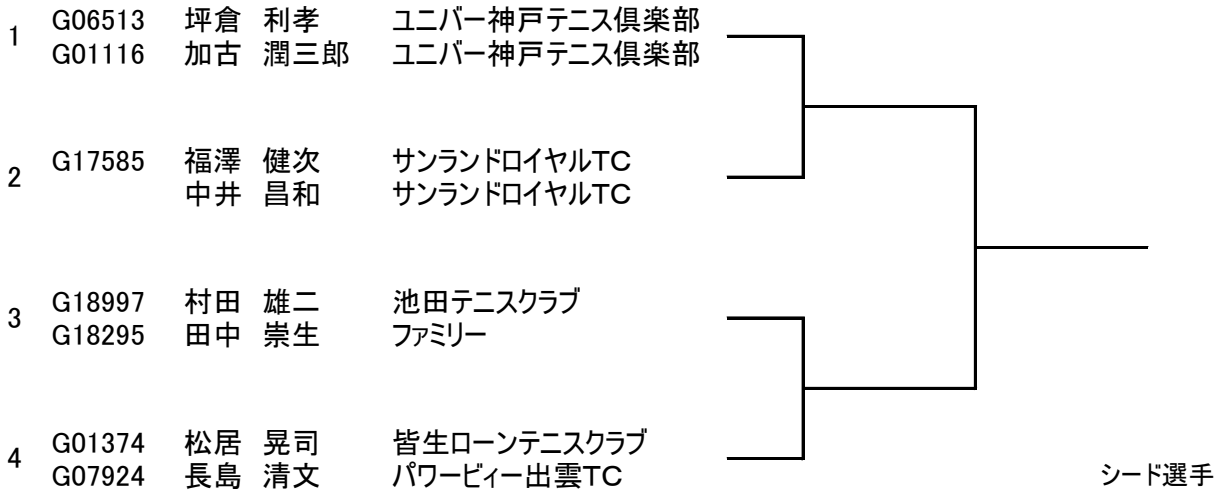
1 G06513 坪倉 利孝 ユニバー神戸テニス倶楽部
G01116 加古 潤三郎 ユニバー神戸テニス倶楽部

2 G17585 福澤 健次 サンランドロイヤルTC
中井 昌和 サンランドロイヤルTC

3 G18997 村田 雄二 池田テニスクラブ
G18295 田中 崇生 ファミリー

4 G01374 松居 晃司 皆生ローンテニスクラブ
G07924 長島 清文 パワービィー出雲TC

シード選手